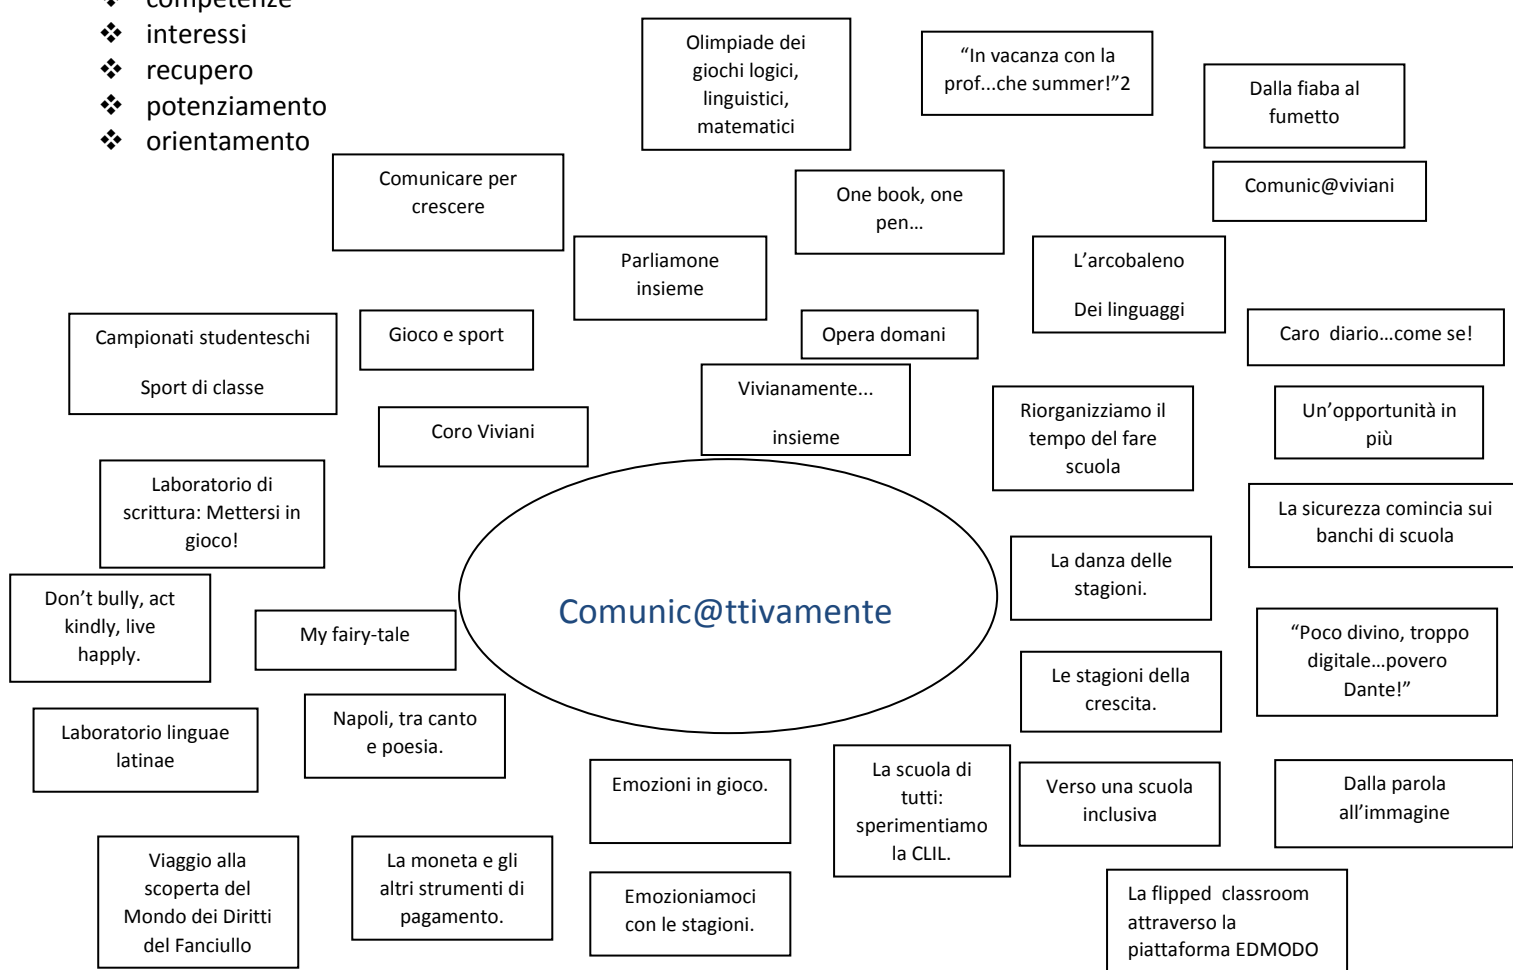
❖ competenze
❖ interessi
❖ recupero
❖ potenziamento
❖ orientamento

Olimpiade dei giochi logici, linguistici, matematici

"In vacanza con la prof...che summer!"2

Dalla fiaba al fumetto

Comunicare per crescere

One book, one pen...

Comunic@viviani

Parliamone insieme

L'arcobaleno

Dei linguaggi

Campionati studenteschi

Sport di classe

Gioco e sport

Opera domani

Caro diario...come se!

Vivianamente...

insieme

Coro Viviani

Riorganizziamo il tempo del fare scuola

Un'opportunità in più

Laboratorio di scrittura: Mettersi in gioco!

La sicurezza comincia sui banchi di scuola

Comunic@ttivamente

La danza delle stagioni.

Don't bully, act kindly, live happly.

My fairy-tale

"Poco divino, troppo digitale...povero Dante!"

Le stagioni della crescita.

Laboratorio linguae latinae

Napoli, tra canto e poesia.

Emozioni in gioco.

La scuola di tutti: sperimentiamo la CLIL.

Verso una scuola inclusiva

Dalla parola all'immagine

Viaggio alla scoperta del Mondo dei Diritti del Fanciullo

La moneta e gli altri strumenti di pagamento.

Emozioniamoci con le stagioni.

La flipped classroom attraverso la piattaforma EDMODO